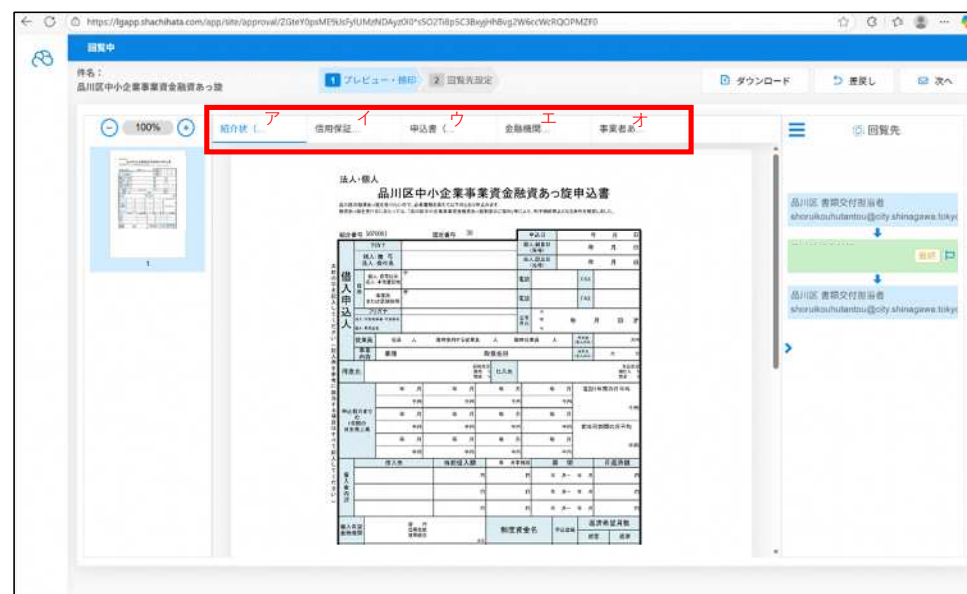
https://lgapp.shachihata.com/app/site/approval/ZGteY0psME9UsFylUMzNDAyzOl0*sSO2Ti8pSC3BxyjHhBvg2W6ccWcRQOPMZF0

回覧中

件名：
品川区中小企業事業資金融資あっ旋

1 プレビュー・捺印　2 回覧先設定

ダウンロード　差戻し　次へ

100%

紹介状（...　ア
信用保証...　イ
申込書（...　ウ
金融機関...　エ
事業者島...　オ

回覧先

法人・個人
品川区中小企業事業資金融資あっ旋申込書

借入申込人

1

品川区 書類交付担当者
shoruikouhutantou@city.shinagawa.toky

品川区 書類交付担当者
shoruikouhutantou@city.shinagawa.toky